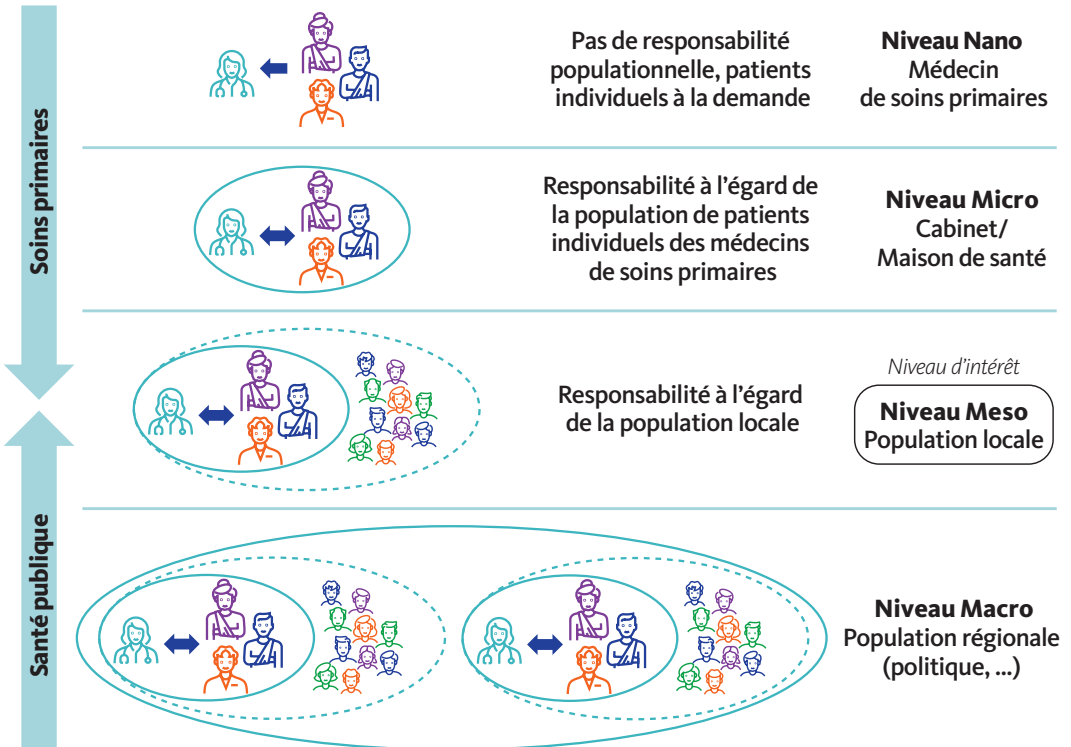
Soins primaires

Santé publique

Pas de responsabilité populationnelle, patients individuels à la demande

**Niveau Nano**
Médecin de soins primaires

Responsabilité à l'égard de la population de patients individuels des médecins de soins primaires

**Niveau Micro**
Cabinet/ Maison de santé

Responsabilité à l'égard de la population locale

*Niveau d'intérêt*

**Niveau Meso**
Population locale

**Niveau Macro**
Population régionale (politique, ...)